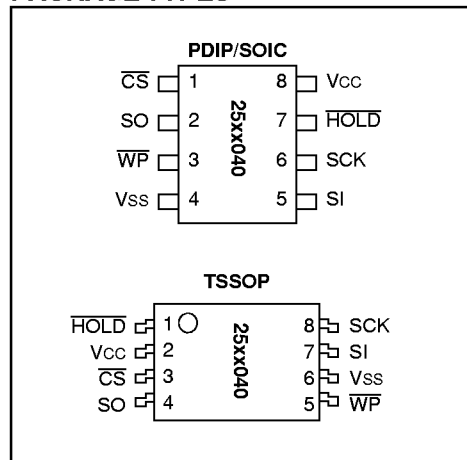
PDIP/SOIC

$\overline{CS}$ 1
SO 2
$\overline{WP}$ 3
Vss 4

25xx040

8 Vcc
7 $\overline{HOLD}$
6 SCK
5 SI

TSSOP

$\overline{HOLD}$ 1
Vcc 2
$\overline{CS}$ 3
SO 4

25xx040

8 SCK
7 SI
6 Vss
5 $\overline{WP}$